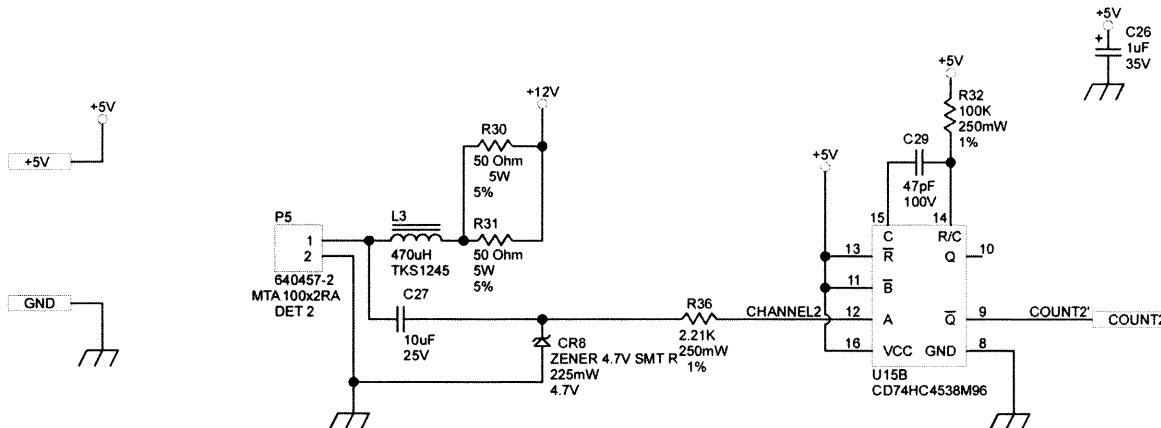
+5V
C26
1uF
35V

+5V
R32
100K
250mW
1%

+12V

+5V

+5V

R30
50 Ohm
5W
5%

C29
47pF
100V

+5V

P5

L3

R31

1
2

470uH
TKS1245

50 Ohm
5W
5%

640457-2
MTA 100x2RA
DET 2

C27

GND

15 14
C R/C
13 $\overline{R}$ Q 10
11 $\overline{B}$
12 A $\overline{Q}$ 9
16 VCC GND 8

R36
CHANNEL2
COUNT2'
COUNT2

10uF
25V

CR8
ZENER 4.7V SMT R
225mW
4.7V

2.21K
250mW
1%

U15B
CD74HC4538M96